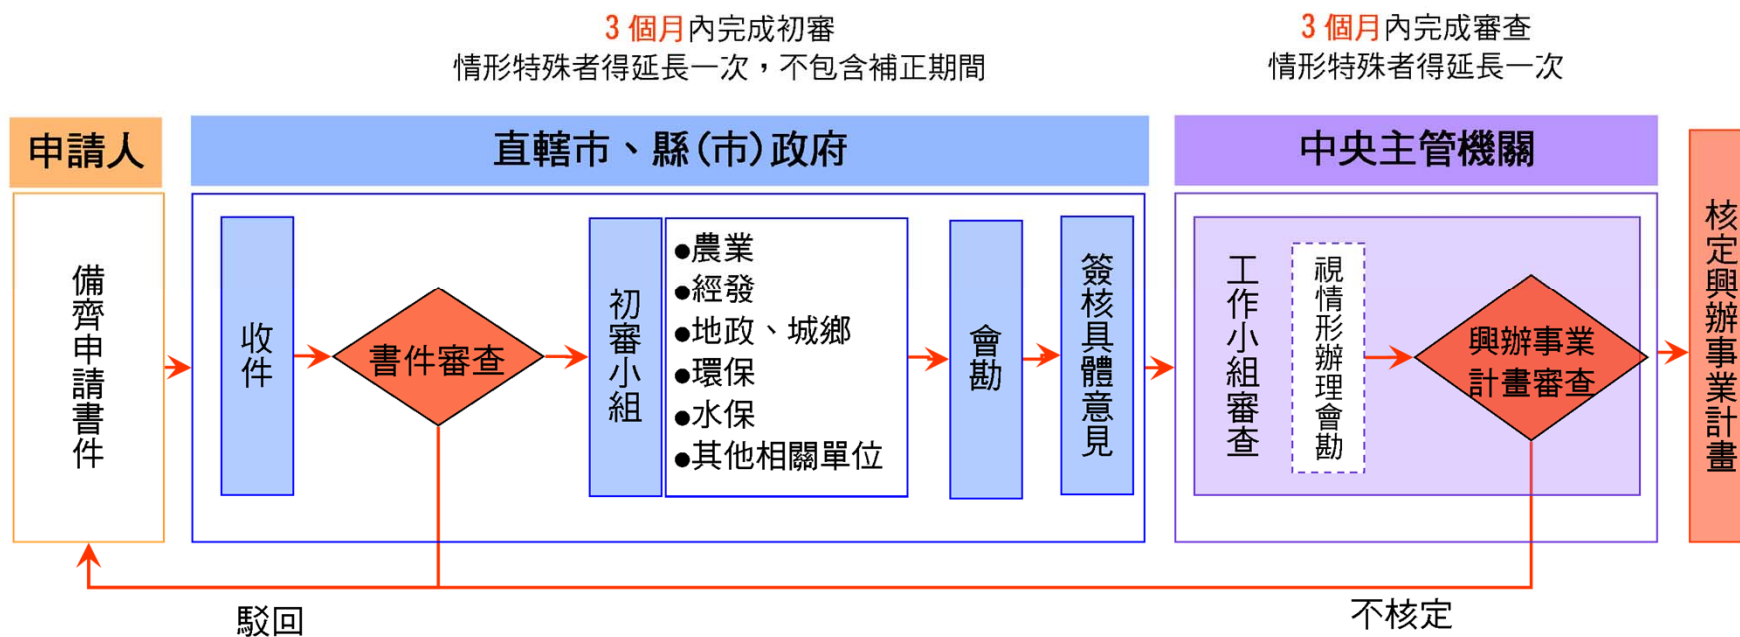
3 個月內完成初審
情形特殊者得延長一次，不包含補正期間

3 個月內完成審查
情形特殊者得延長一次

申請人

直轄市、縣(市)政府

中央主管機關

備齊申請書件

收件

書件審查

初審小組

●農業
●經發
●地政、城鄉
●環保
●水保
●其他相關單位

會勘

簽核具體意見

工作小組審查

視情形辦理會勘

興辦事業計畫審查

核定興辦事業計畫

駁回

不核定